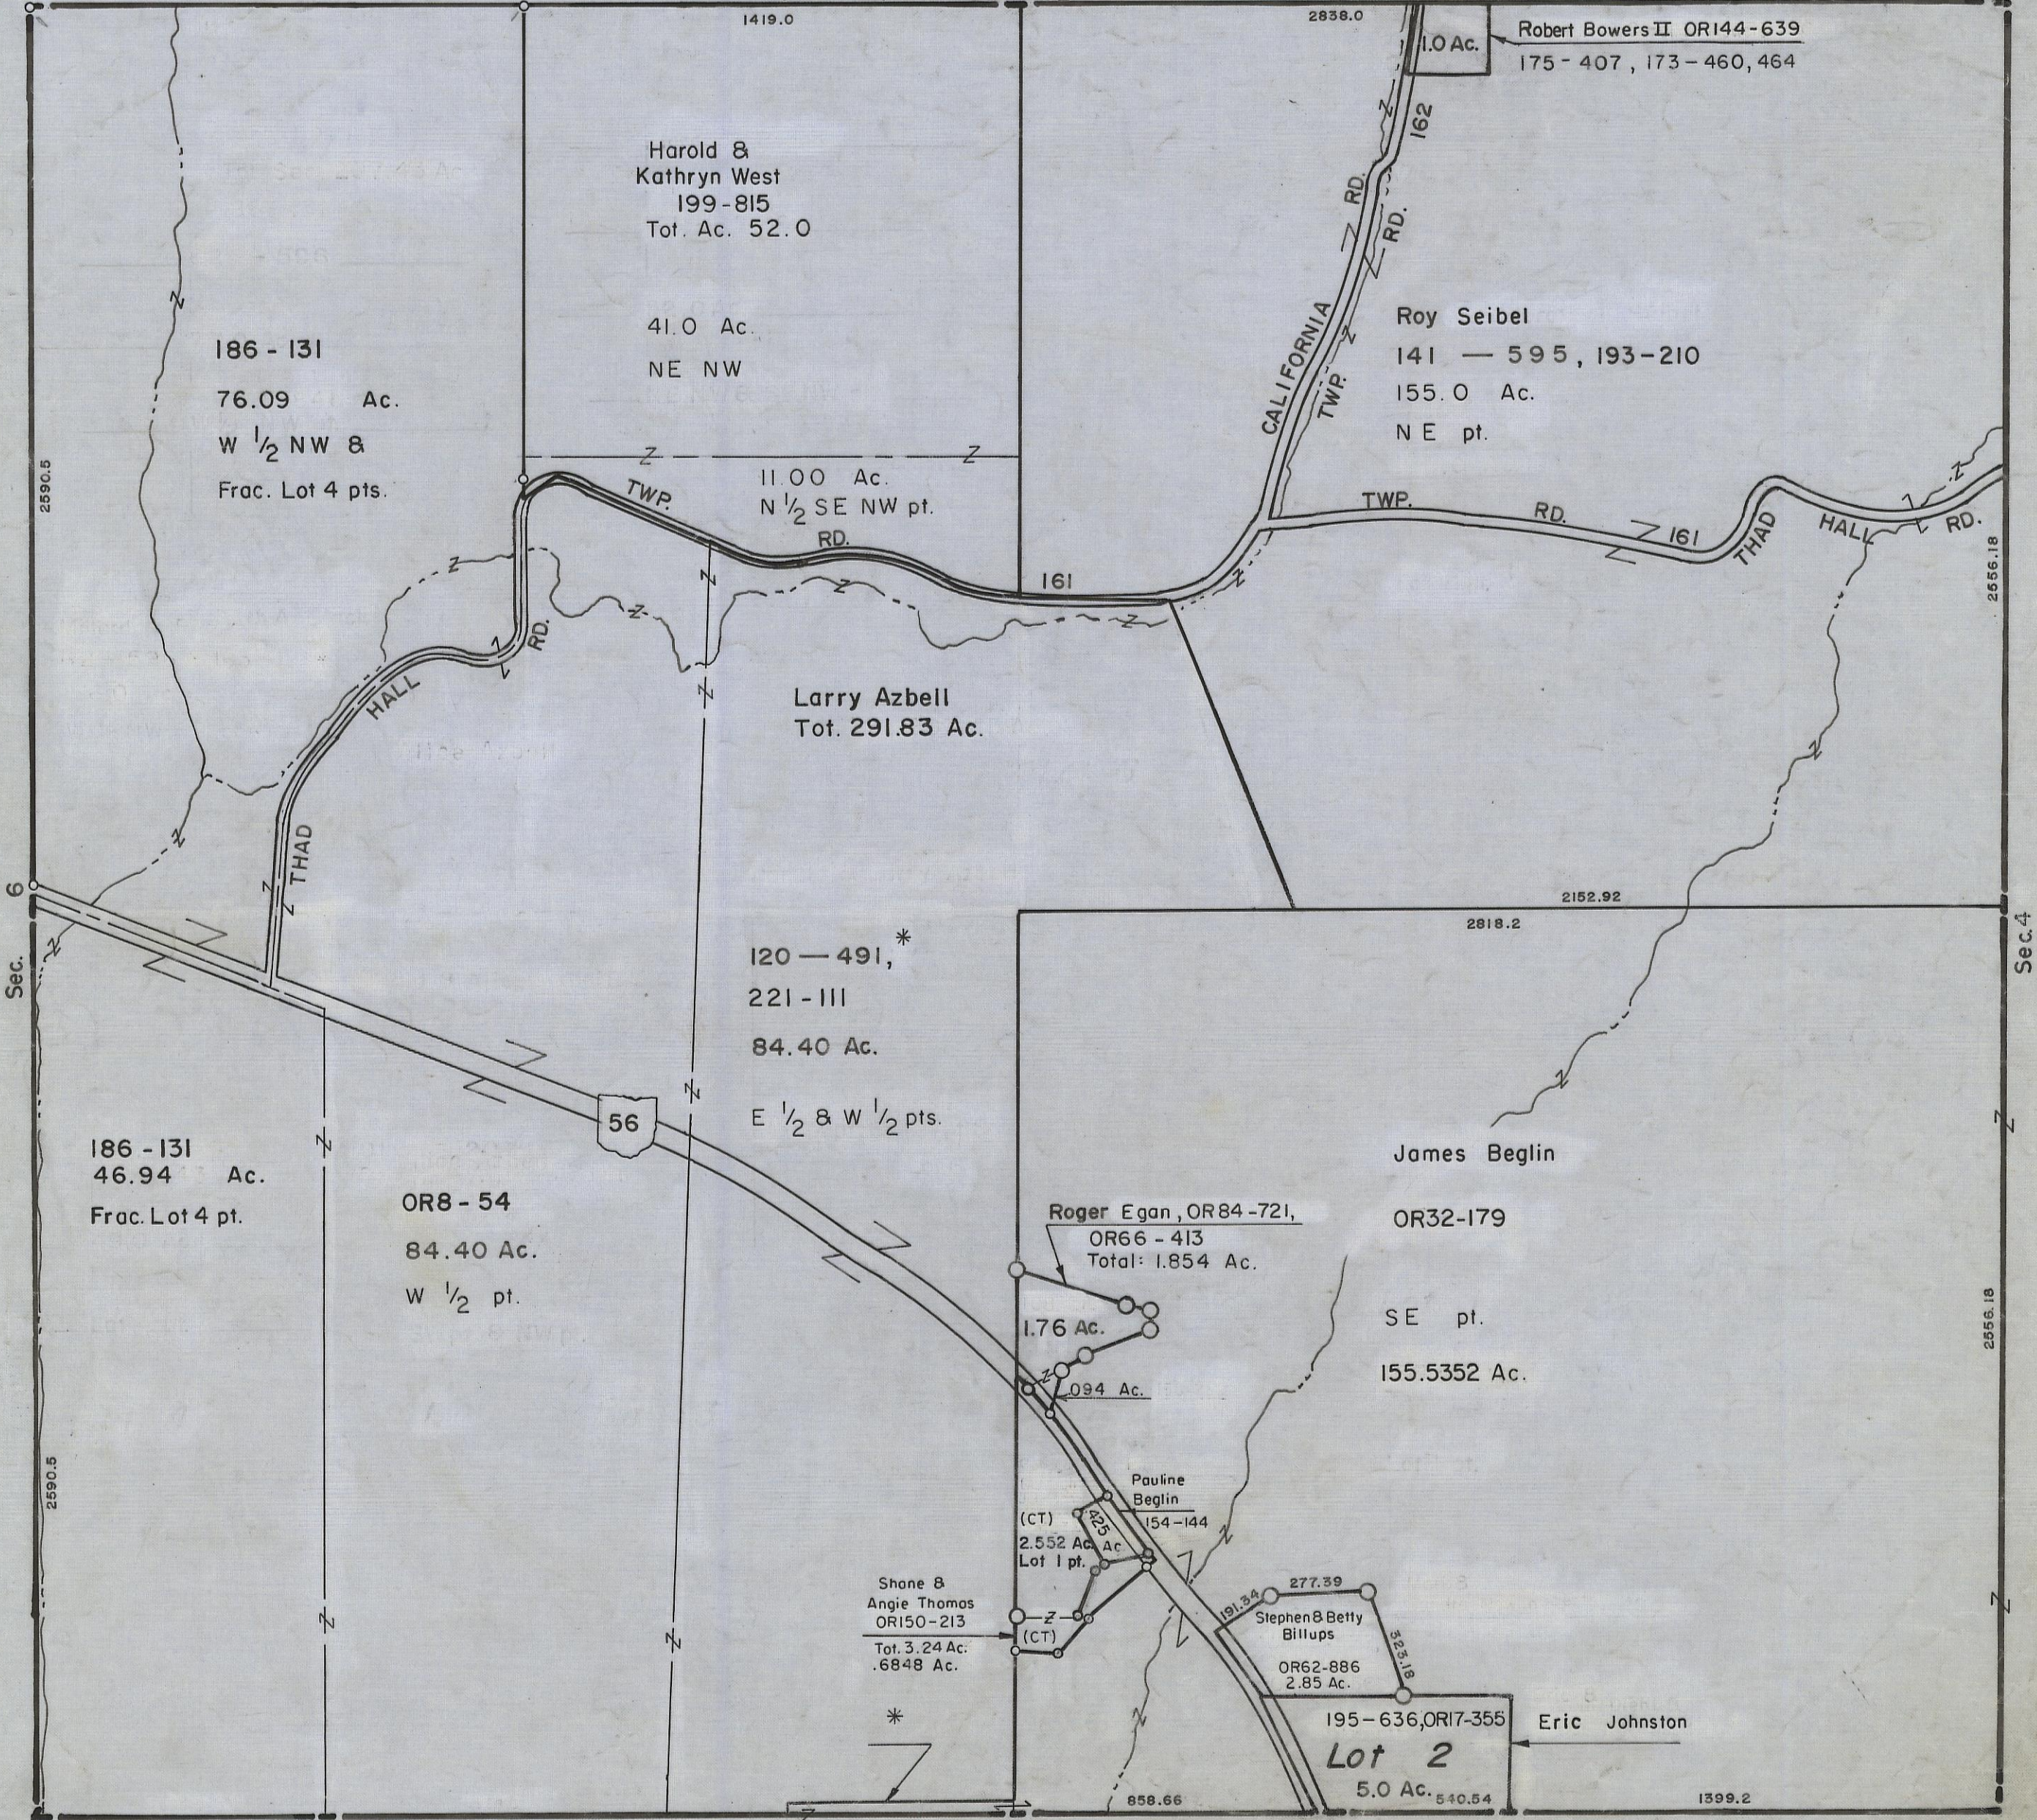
1419.0

2838.0

1.0 Ac.

Robert Bowers II OR144-639
175-407, 173-460, 464

Harold &
Kathryn West
199-815
Tot. Ac. 52.0

41.0 Ac.
NE NW

186-131
76.09 Ac.
W $\frac{1}{2}$ NW &
Frac. Lot 4 pts.

2590.5

11.00 Ac.
N $\frac{1}{2}$ SE NW pt.

TWP. RD.

162

CALIFORNIA RD.

TWP. RD.

Roy Seibel
141 — 595, 193-210
155.0 Ac.
NE pt.

TWP. RD. 161 THAD HALL RD.

161

2556.18

THAD HALL RD.

Larry Azbell
Tot. 291.83 Ac.

6
Sec.

2152.92
2818.2

Sec. 4

120 — 491,*
221-111
84.40 Ac.

E $\frac{1}{2}$ & W $\frac{1}{2}$ pts.

56

186-131
46.94 Ac.
Frac. Lot 4 pt.

OR8-54
84.40 Ac.
W $\frac{1}{2}$ pt.

James Beglin
OR32-179

Roger Egan, OR84-721,
OR66-413
Total: 1.854 Ac.

1.76 Ac.

.094 Ac.

SE pt.
155.5352 Ac.

2556.18

2590.5

Pauline
Beglin
154-144

(CT)
2.552 Ac.
Lot 1 pt.

.425 Ac.

Shane &
Angie Thomas
OR150-213
Tot. 3.24 Ac.
.6848 Ac.

(CT)

277.39
191.34
Stephen & Betty
Billups
323.18
OR62-886
2.85 Ac.

195-636, OR17-355
Eric Johnston

*

Lot 2
5.0 Ac.

858.66
540.54
1399.2